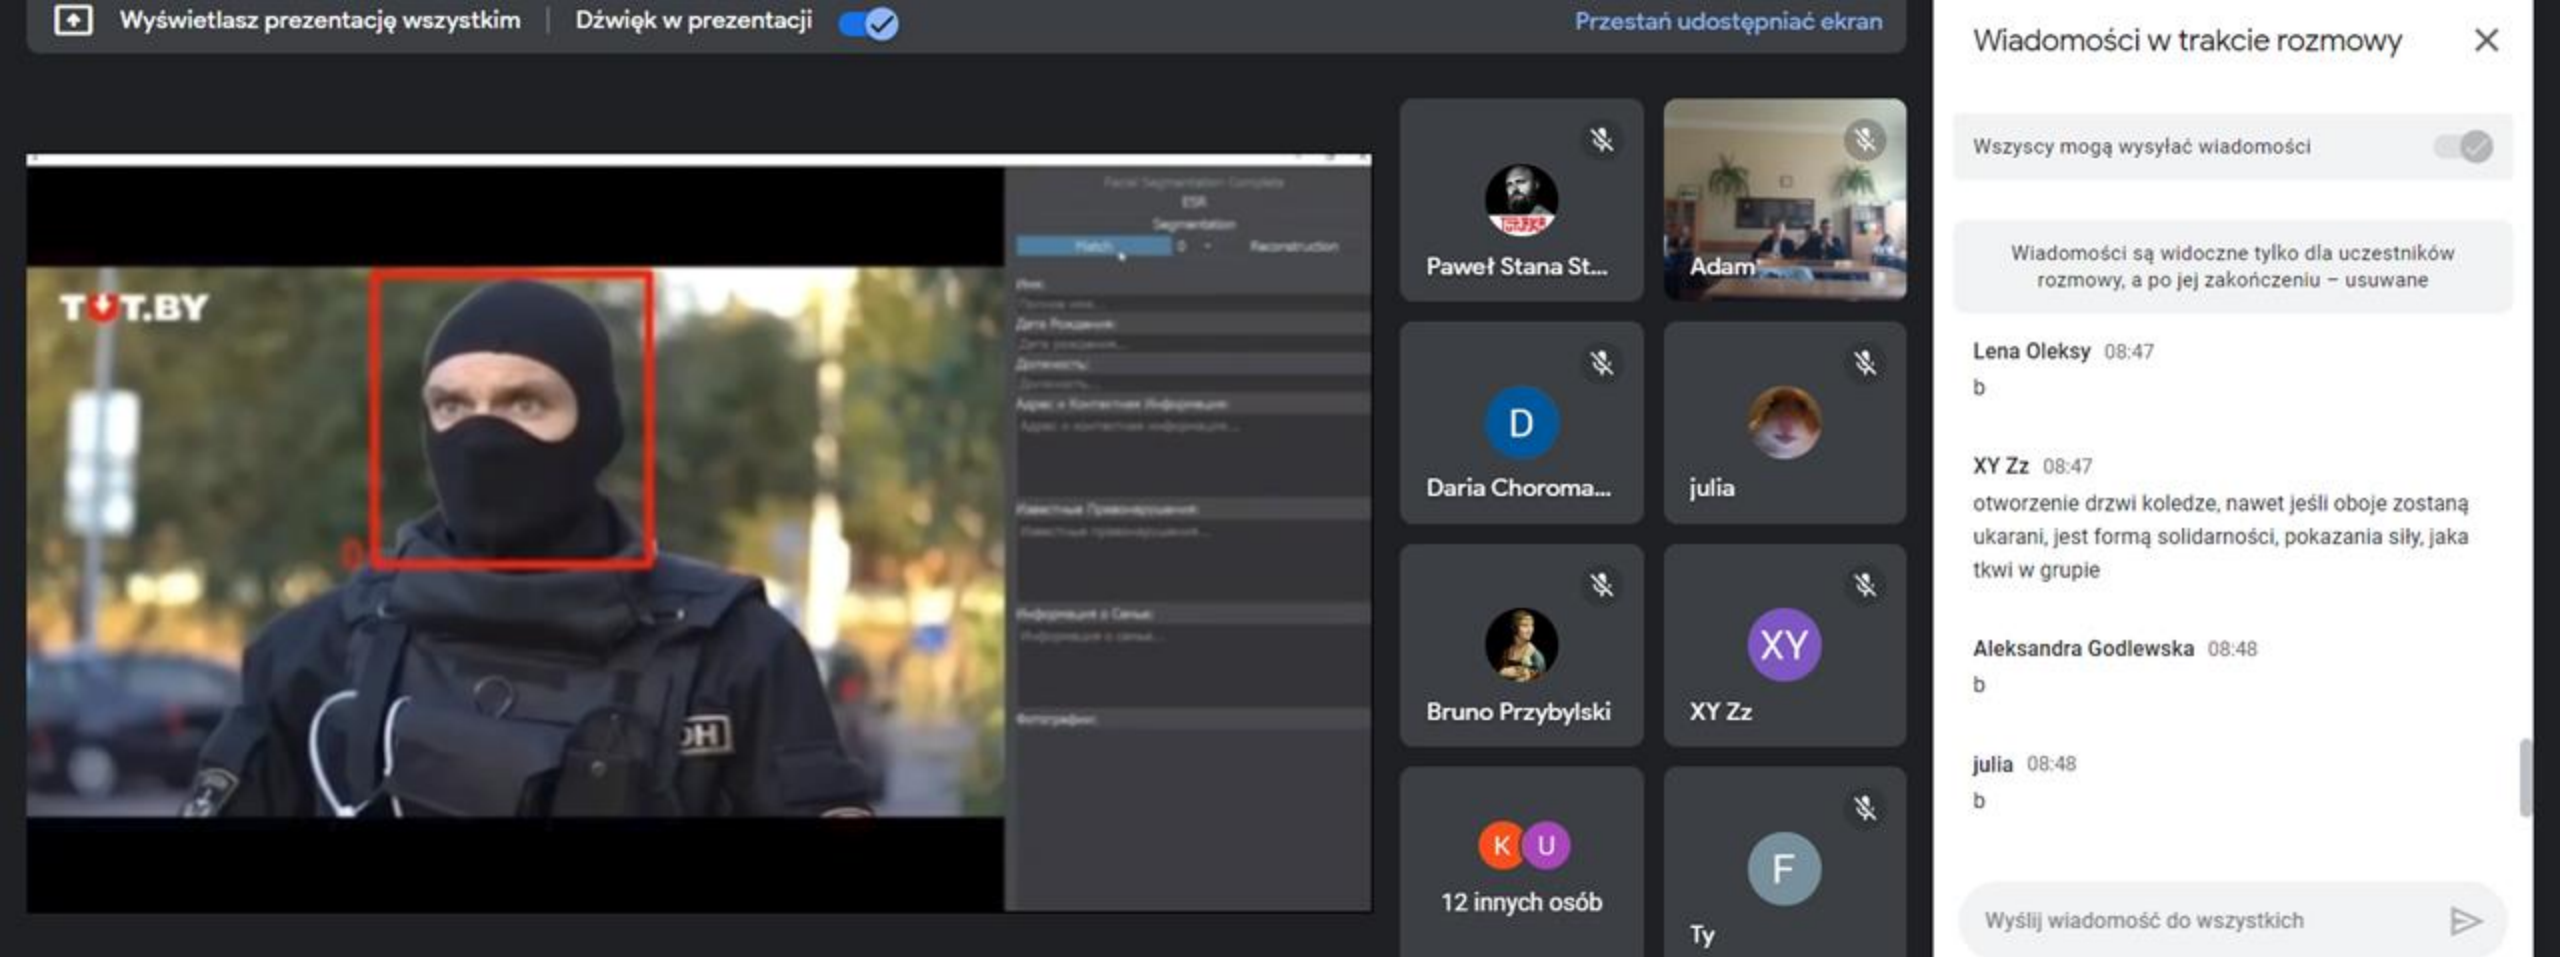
Wyświetlasz prezentację wszystkim | Dźwięk w prezentacji

Przestań udostępniać ekran

Wiadomości w trakcie rozmowy

Wszyscy mogą wysyłać wiadomości

Wiadomości są widoczne tylko dla uczestników rozmowy, a po jej zakończeniu – usuwane

Lena Oleksy 08:47
b

XY Zz 08:47
otworzenie drzwi koledze, nawet jeśli oboje zostaną ukarani, jest formą solidarności, pokazania siły, jaka tkwi w grupie

Aleksandra Godlewska 08:48
b

julia 08:48
b

Wyślij wiadomość do wszystkich

TUT.BY

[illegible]

Paweł Stana St...

Adam

D
Daria Choroma...

julia

Bruno Przybylski

XY
XY Zz

K U
12 innych osób

F
Ty